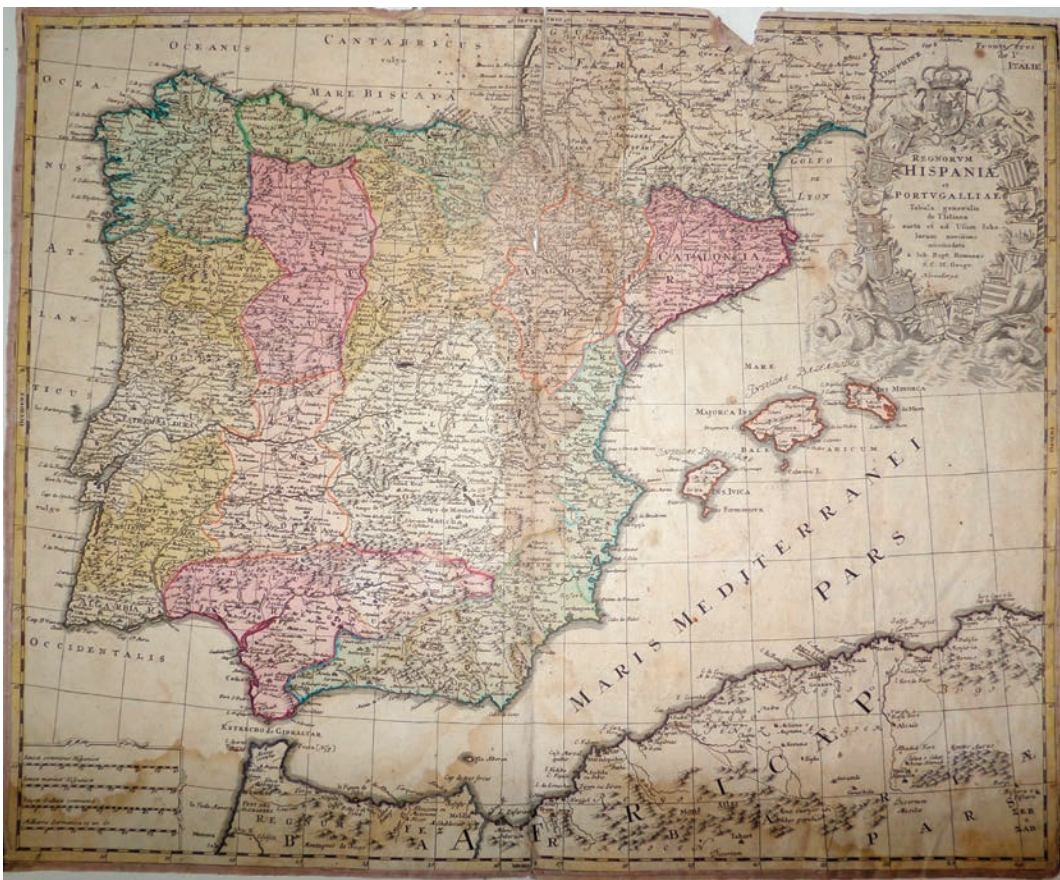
OCEANUS

CANTABRICUS
vulgo

MARE BISCAYA

OCEA-
NUS
AT-
LAN-
TICUS

OCCIDENTALIS

REGNORUM
HISPANIAE
et
PORTUGALLIAE
Tabula generalis
de l'Isliana
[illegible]
a Ioh. Bapt. Homanno
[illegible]

GOLFO
DE
LYON

DAUPHINE

ITALIE

CATALONIA

ARAGONIA

MARE

MAJORCA INS.

INS. MINORCA

BALEARICUM

INS. IVICA

INS. FORMENTERA

MARIS MEDITERRANEI PARS

Mancha

ALGARBIA R.

ESTRECHO de GIBRALTAR

AFRICAE PARS

REG

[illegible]